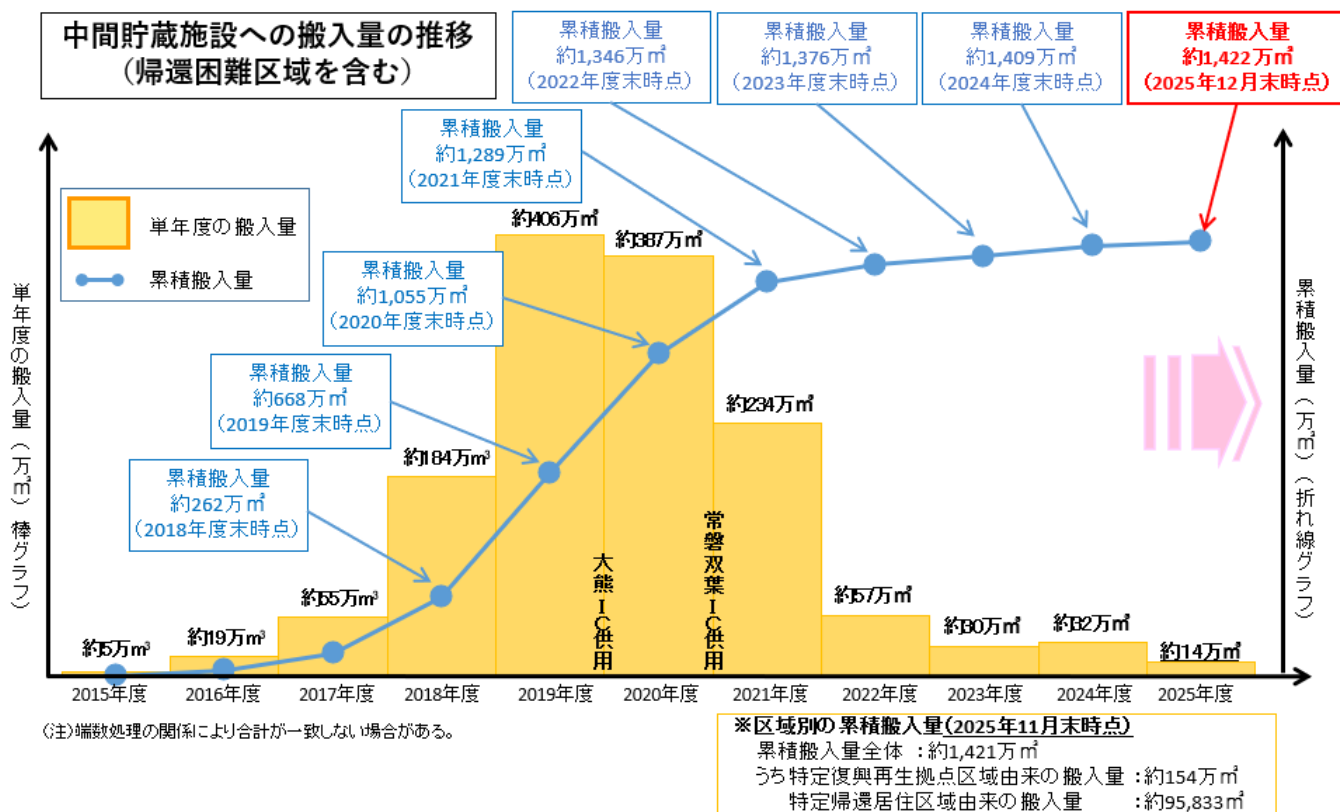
中間貯蔵施設への搬入量の推移
（帰還困難区域を含む）

累積搬入量
約1,346万㎥
（2022年度末時点）

累積搬入量
約1,376万㎥
（2023年度末時点）

累積搬入量
約1,409万㎥
（2024年度末時点）

累積搬入量
約1,422万㎥
（2025年12月末時点）

累積搬入量
約1,289万㎥
（2021年度末時点）

単年度の搬入量
累積搬入量

累積搬入量
約1,055万㎥
（2020年度末時点）

累積搬入量
約668万㎥
（2019年度末時点）

累積搬入量
約262万㎥
（2018年度末時点）

単年度の搬入量（万㎥）棒グラフ

累積搬入量（万㎥）（折れ線グラフ）

約5万㎥
約19万㎥
約55万㎥
約184万㎥
約406万㎥
約387万㎥
約234万㎥
約57万㎥
約30万㎥
約32万㎥
約14万㎥

大熊IC供用
常磐双葉IC供用

2015年度
2016年度
2017年度
2018年度
2019年度
2020年度
2021年度
2022年度
2023年度
2024年度
2025年度

（注）端数処理の関係により合計が一致しない場合がある。

※区域別の累積搬入量（2025年11月末時点）
累積搬入量全体 ：約1,421万㎥
うち特定復興再生拠点区域由来の搬入量 ：約154万㎥
特定帰還居住区域由来の搬入量 ：約95,833㎥